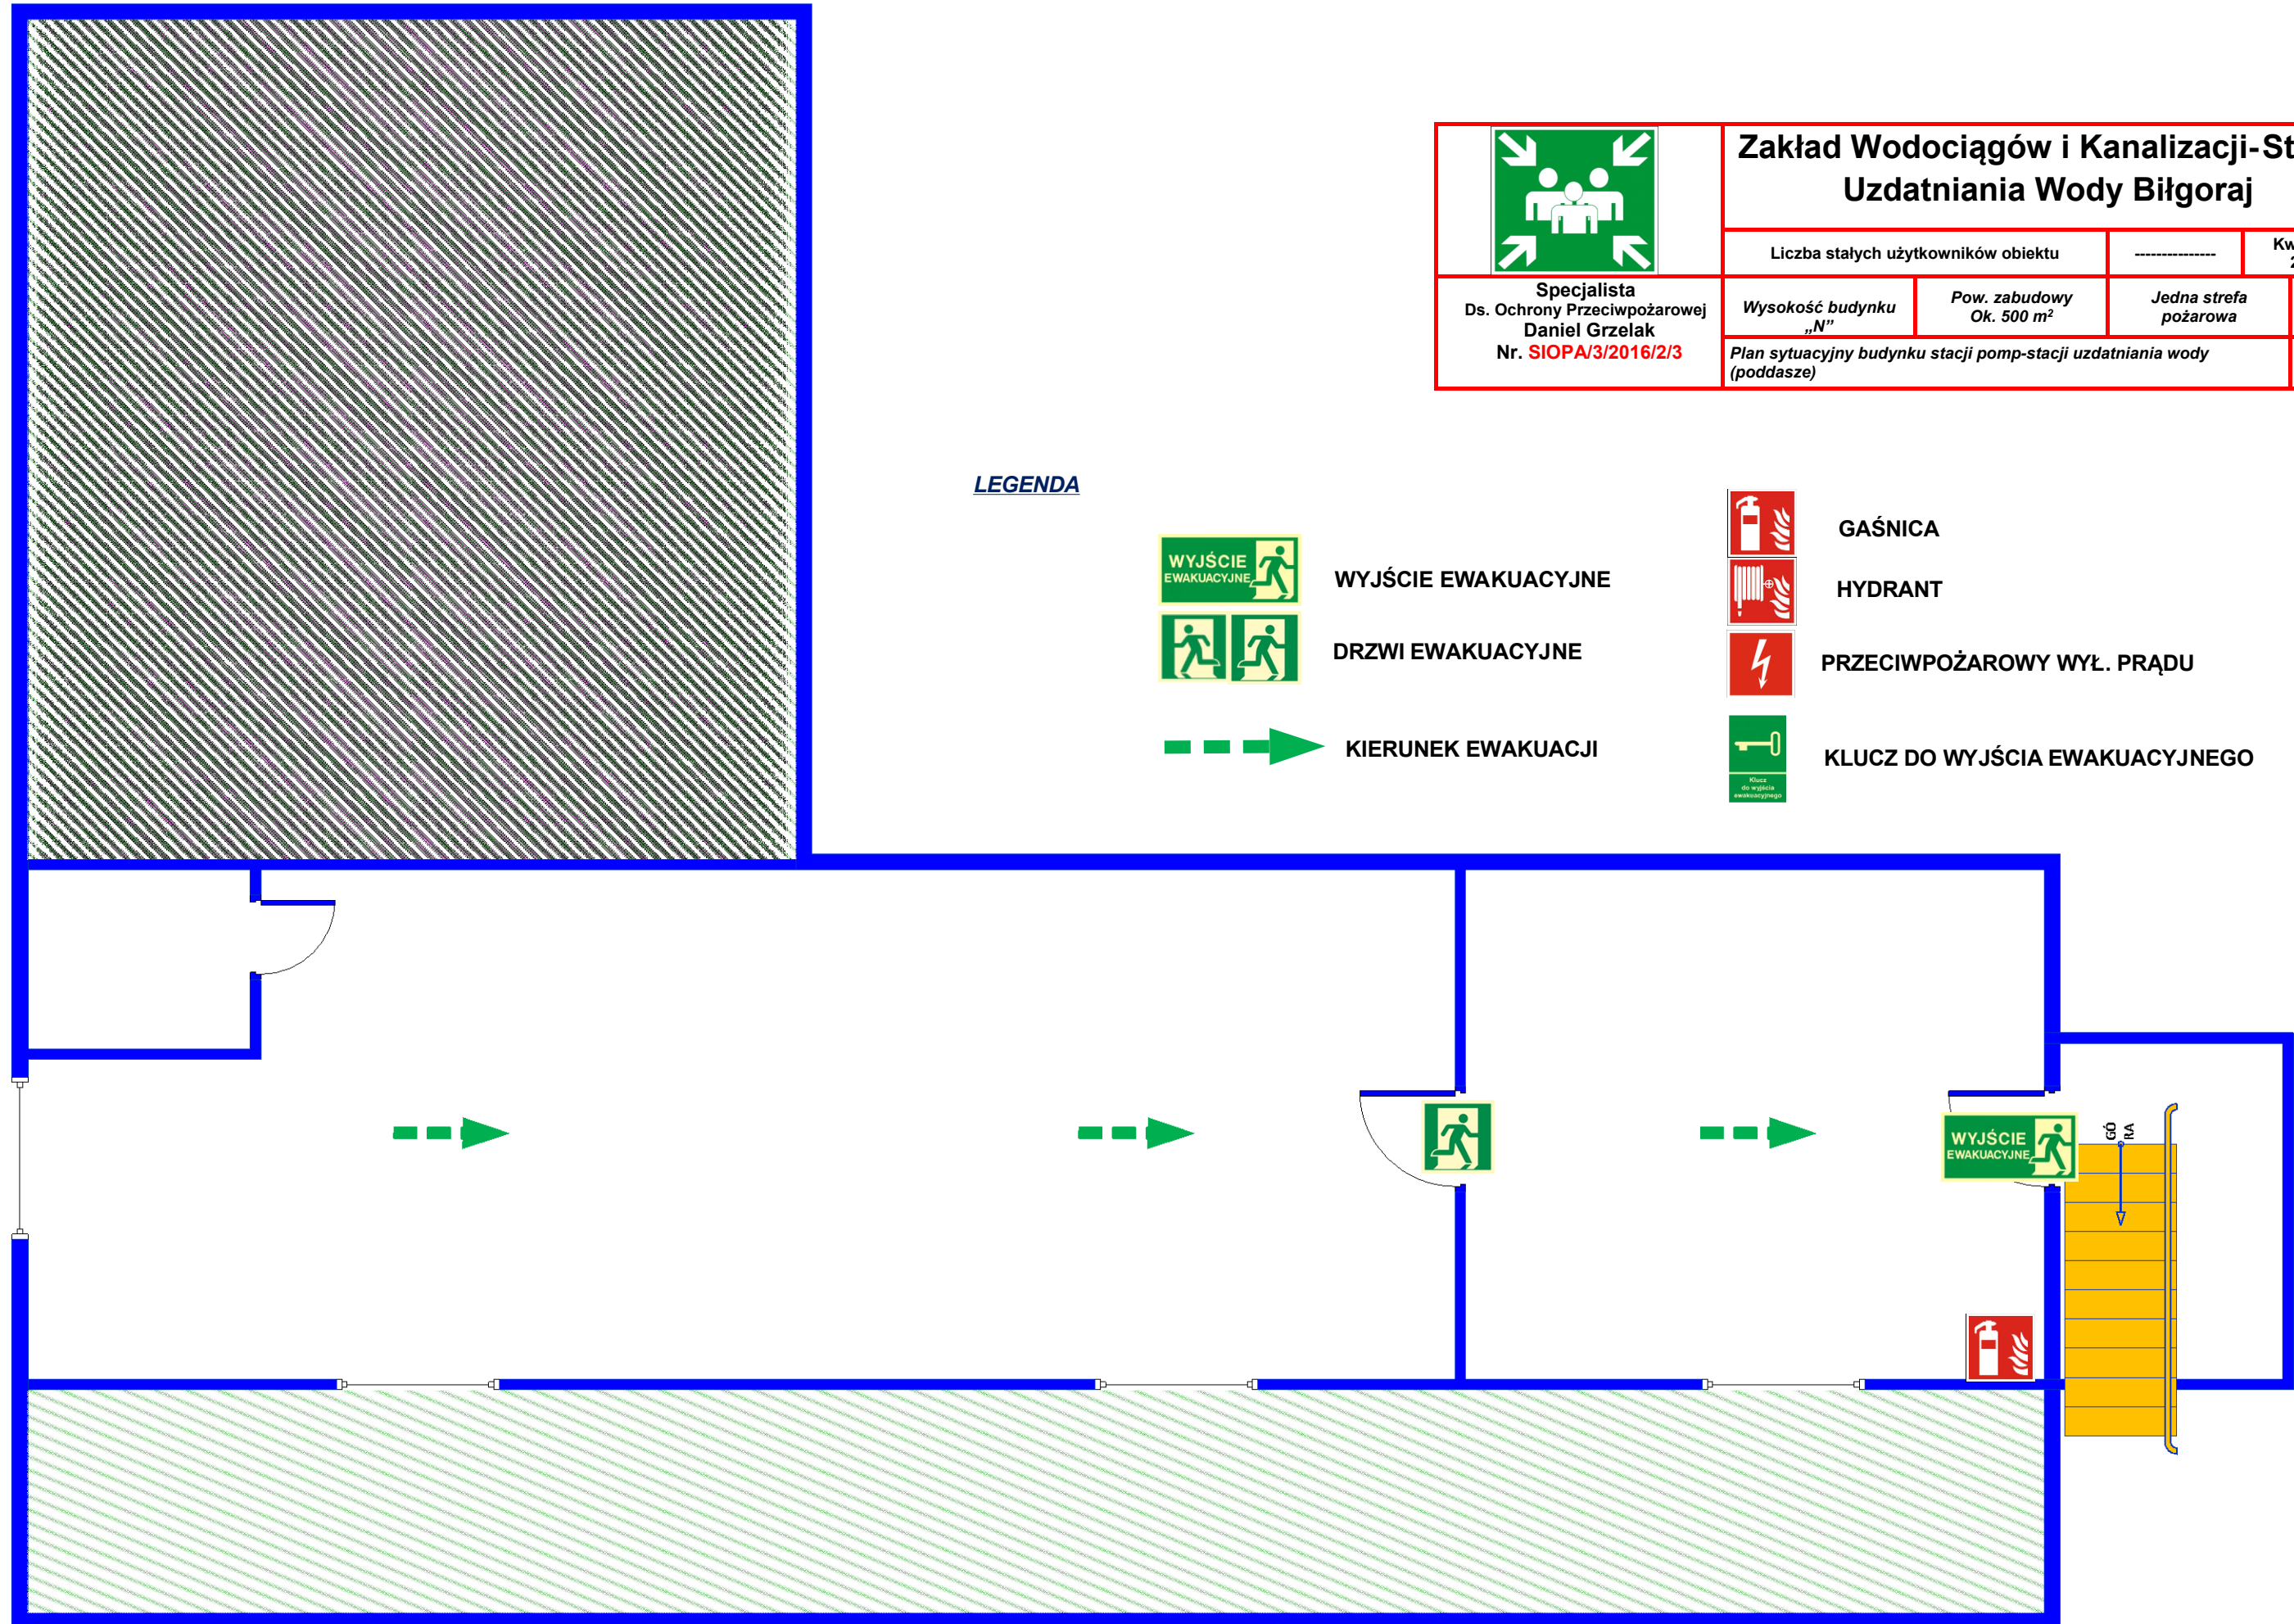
Zakład Wodociągów i Kanalizacji-St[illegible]
Uzdatniania Wody Biłgoraj

| Liczba stałych użytkowników obiektu | --------------- | Kw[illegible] |
|---|---|---|

Specjalista
Ds. Ochrony Przeciwpożarowej
Daniel Grzelak
Nr. SIOPA/3/2016/2/3

| Wysokość budynku „N” | Pow. zabudowy Ok. 500 m$^2$ | Jedna strefa pożarowa |
|---|---|---|

Plan sytuacyjny budynku stacji pomp-stacji uzdatniania wody (poddasze)

LEGENDA

WYJŚCIE EWAKUACYJNE
WYJŚCIE EWAKUACYJNE
DRZWI EWAKUACYJNE
KIERUNEK EWAKUACJI
GAŚNICA
HYDRANT
PRZECIWPOŻAROWY WYŁ. PRĄDU
Klucz do wyjścia ewakuacyjnego
KLUCZ DO WYJŚCIA EWAKUACYJNEGO

WYJŚCIE EWAKUACYJNE
GÓ RA